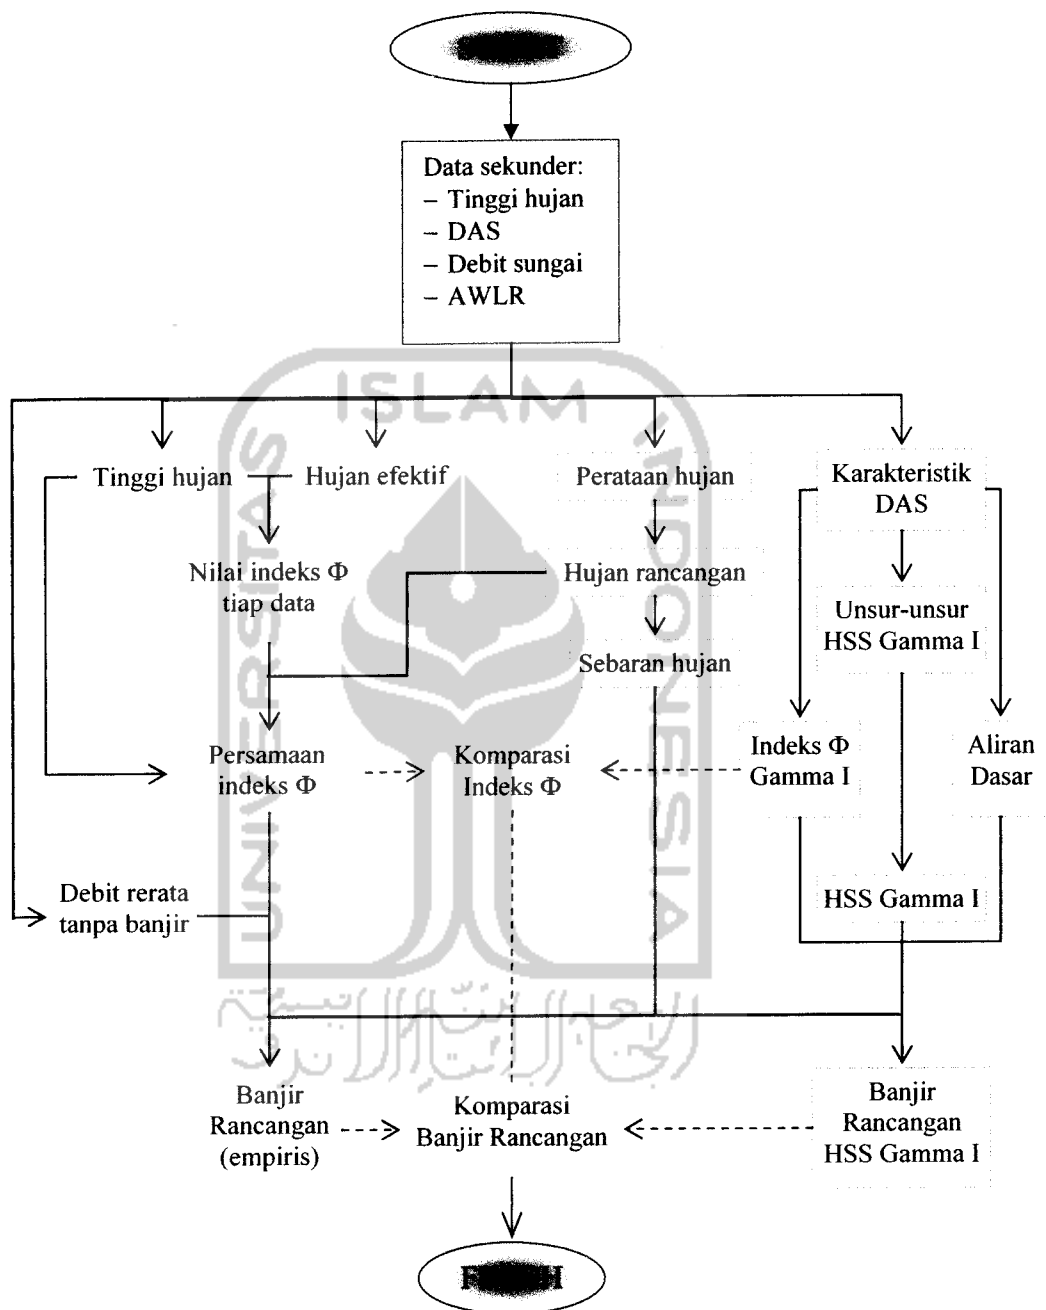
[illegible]

Data sekunder:
– Tinggi hujan
– DAS
– Debit sungai
– AWLR

ISLAM

Tinggi hujan

Hujan efektif

Perataan hujan

Karakteristik DAS

Nilai indeks Φ tiap data

Hujan rancangan

Unsur-unsur HSS Gamma I

Sebaran hujan

Persamaan indeks Φ

Komparasi Indeks Φ

Indeks Φ Gamma I

Aliran Dasar

Debit rerata tanpa banjir

HSS Gamma I

Banjir Rancangan (empiris)

Komparasi Banjir Rancangan

Banjir Rancangan HSS Gamma I

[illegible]